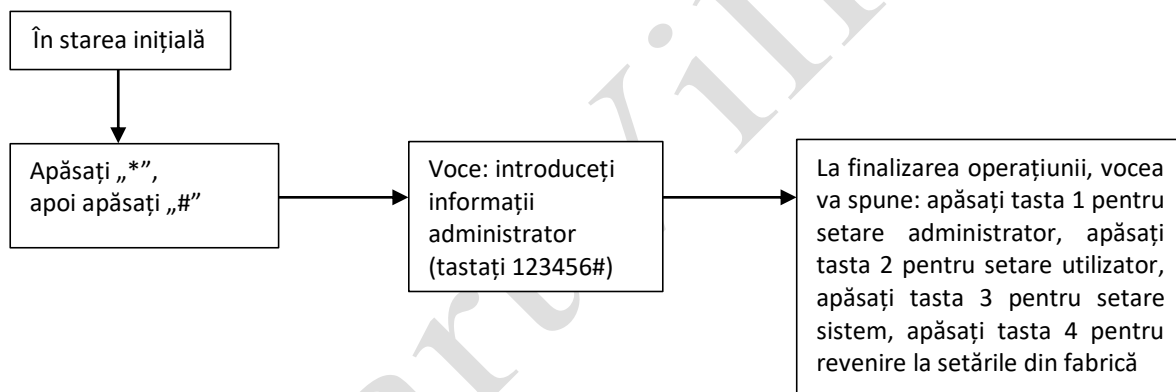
În starea inițială

Apăsați „*”, apoi apăsați „#”

Voce: introduceți informații administrator (tastați 123456#)

La finalizarea operațiunii, vocea va spune: apăsați tasta 1 pentru setare administrator, apăsați tasta 2 pentru setare utilizator, apăsați tasta 3 pentru setare sistem, apăsați tasta 4 pentru revenire la setările din fabrică